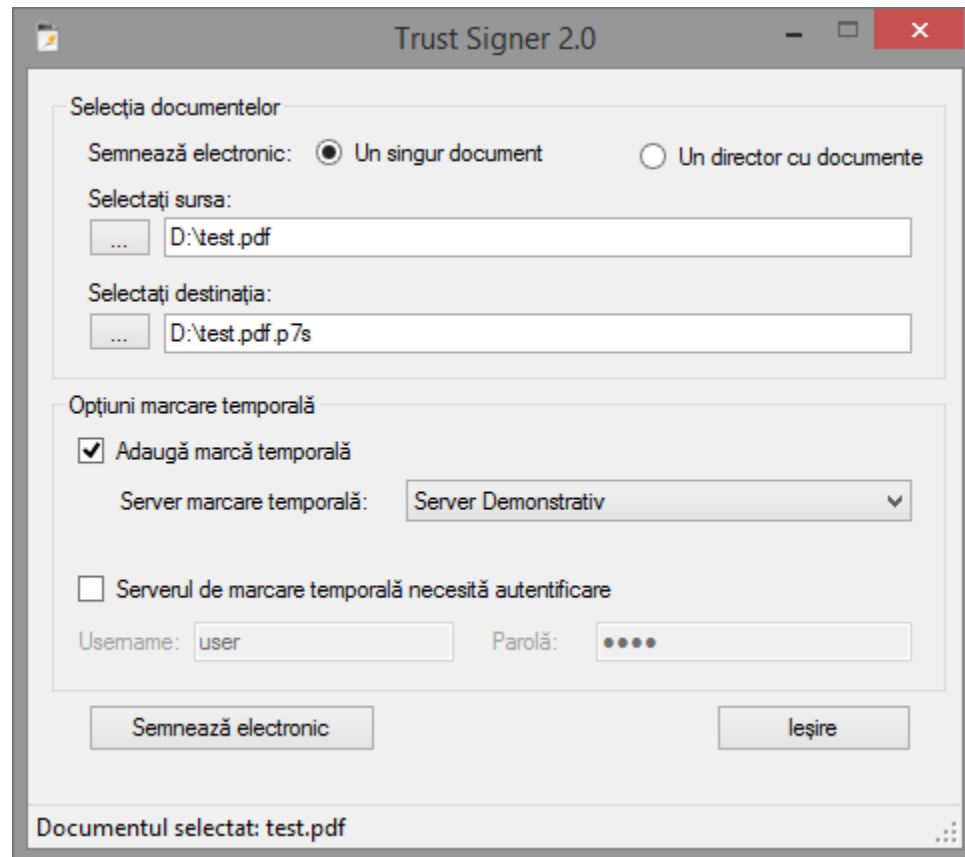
Trust Signer 2.0

Selecția documentelor

Semnează electronic: Un singur document Un director cu documente

Selectați sursa:

...
D:\test.pdf

Selectați destinația:

...
D:\test.pdf.p7s

Opțiuni marcare temporală

Adaugă marcă temporală

Server marcare temporală: Server Demonstrativ

Serverul de marcare temporală necesită autentificare

Username: user Parolă: ●●●●

Semnează electronic

Ieșire

Documentul selectat: test.pdf